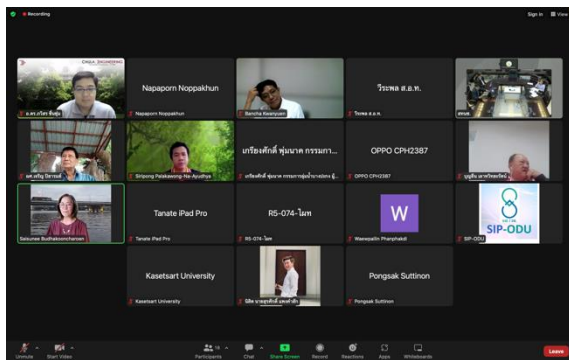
Recording

Sign in

View

CHULA ENGINEERING

อ.ดร.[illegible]

Napaporn Noppakhun

Napaporn Noppakhun

Bancha Rasanyuan

วีระพล ส.อ.ท.

วีระพล ส.อ.ท.

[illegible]

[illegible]

Siripong Palakawong-Na-Ayudhya

เกรียงศักดิ์ พุ่มนาค กรรมการ...

เกรียงศักดิ์ พุ่มนาค กรรมการ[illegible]

OPPO CPH2387

OPPO CPH2387

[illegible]

Sasiunee Budhakoonchanan

Tanate iPad Pro

Tanate iPad Pro

R5-074-โมท

R5-074-โมท

W

Waewpailin Phanphakdi

SIP-ODU

SIP-ODU

Kasetsart University

Kasetsart University

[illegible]

Pongsak Suttinon

Pongsak Suttinon

Unmute

Start Video

Participants

Chat

Share Screen

Record

Reactions

Apps

Whiteboards

Leave